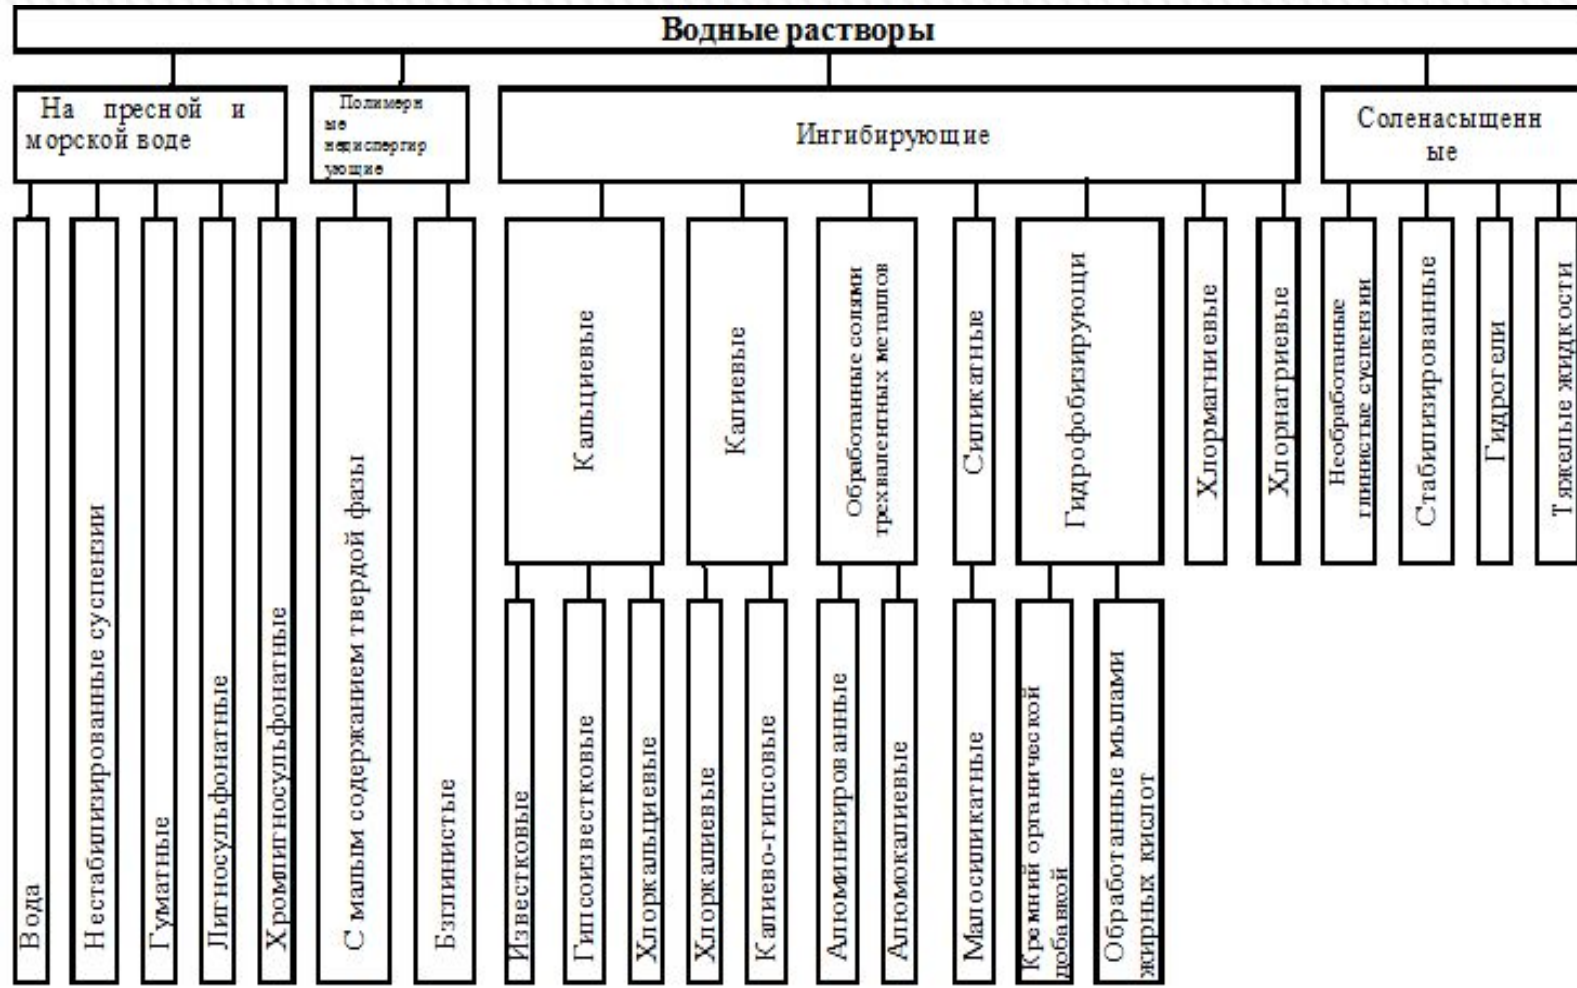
Водные растворы

На пресной и морской воде

Полимерные недиспергирующие

Ингибирующие

Соленасыщенные

Вода

Нестабилизированные суспензии

Гуматные

Лигносульфонатные

Хромлигносульфонатные

С малым содержанием твердой фазы

Безглинистые

Кальциевые

Известковые

Гипсоизвестковые

Хлоркальциевые

Калиевые

Хлоркалиевые

Калиево-гипсовые

Обработанные солями трехвалентных металлов

Алюминизированные

Алюмокалиевые

Силикатные

Малосиликатные

Гидрофобизирующи

Кремний органической добавкой

Обработанные мылами жирных кислот

Хлормагниевые

Хлорнатриевые

Необработанные глинистые суспензии

Стабилизированные

Гидрогели

Тяжелые жидкости